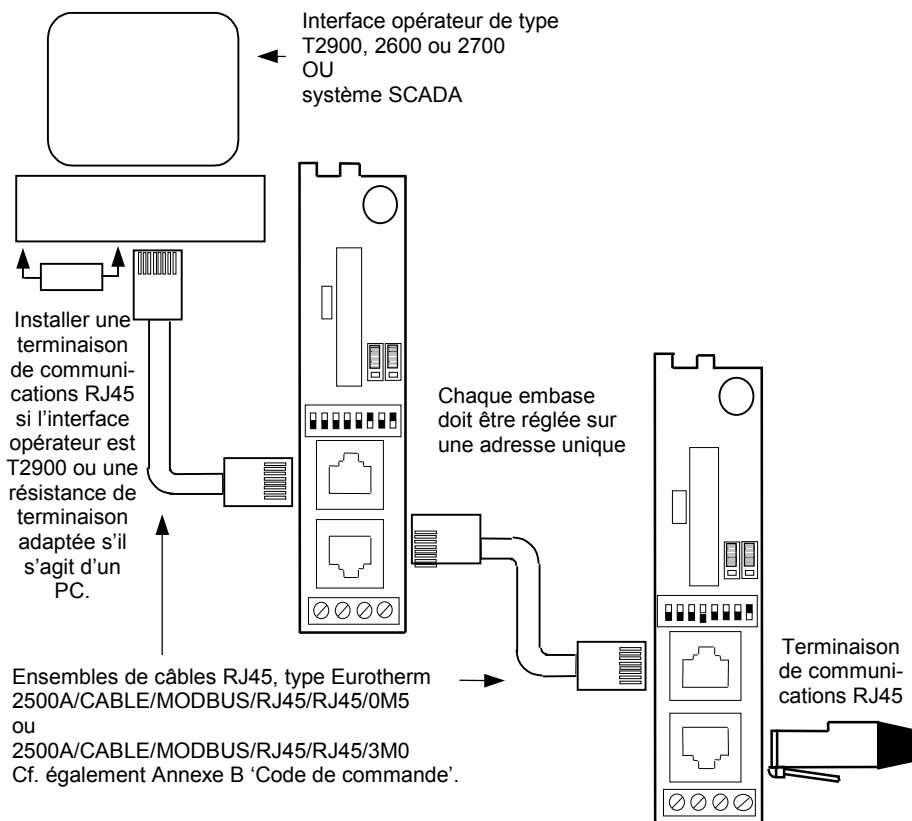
Interface opérateur de type T2900, 2600 ou 2700
OU
système SCADA

Installer une terminaison de communications RJ45 si l'interface opérateur est T2900 ou une résistance de terminaison adaptée s'il s'agit d'un PC.

Chaque embase doit être réglée sur une adresse unique

Terminaison de communications RJ45

Ensembles de câbles RJ45, type Eurotherm 2500A/CABLE/MODBUS/RJ45/RJ45/0M5
ou
2500A/CABLE/MODBUS/RJ45/RJ45/3M0
Cf. également Annexe B 'Code de commande'.